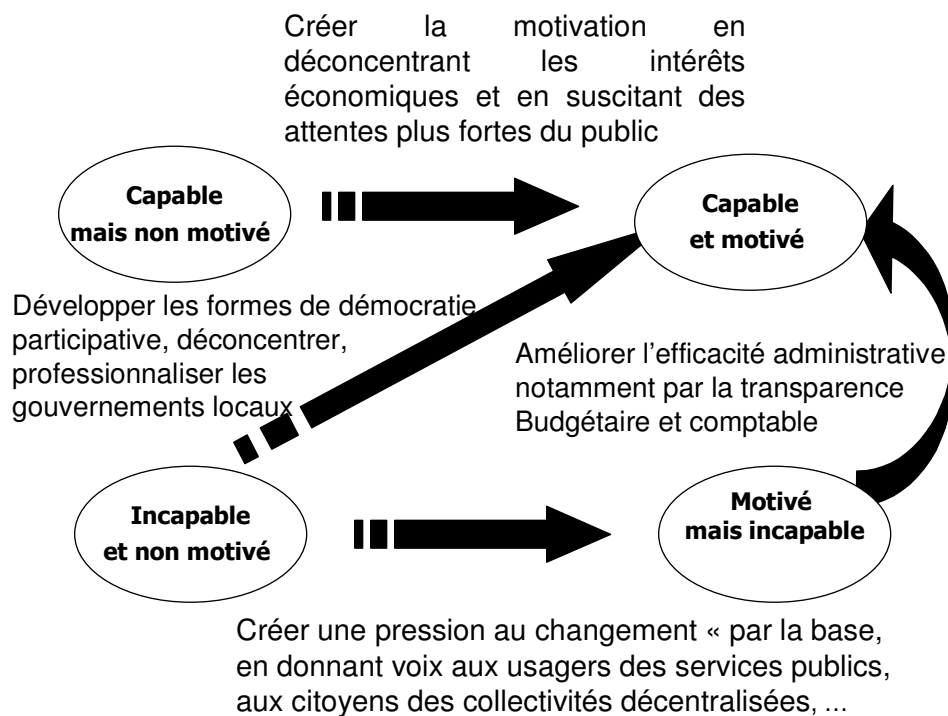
Créer la motivation en déconcentrant les intérêts économiques et en suscitant des attentes plus fortes du public

Capable mais non motivé

Capable et motivé

Développer les formes de démocratie participative, déconcentrer, professionnaliser les gouvernements locaux

Améliorer l'efficacité administrative notamment par la transparence Budgétaire et comptable

Incapable et non motivé

Motivé mais incapable

Créer une pression au changement « par la base, en donnant voix aux usagers des services publics, aux citoyens des collectivités décentralisées, ...